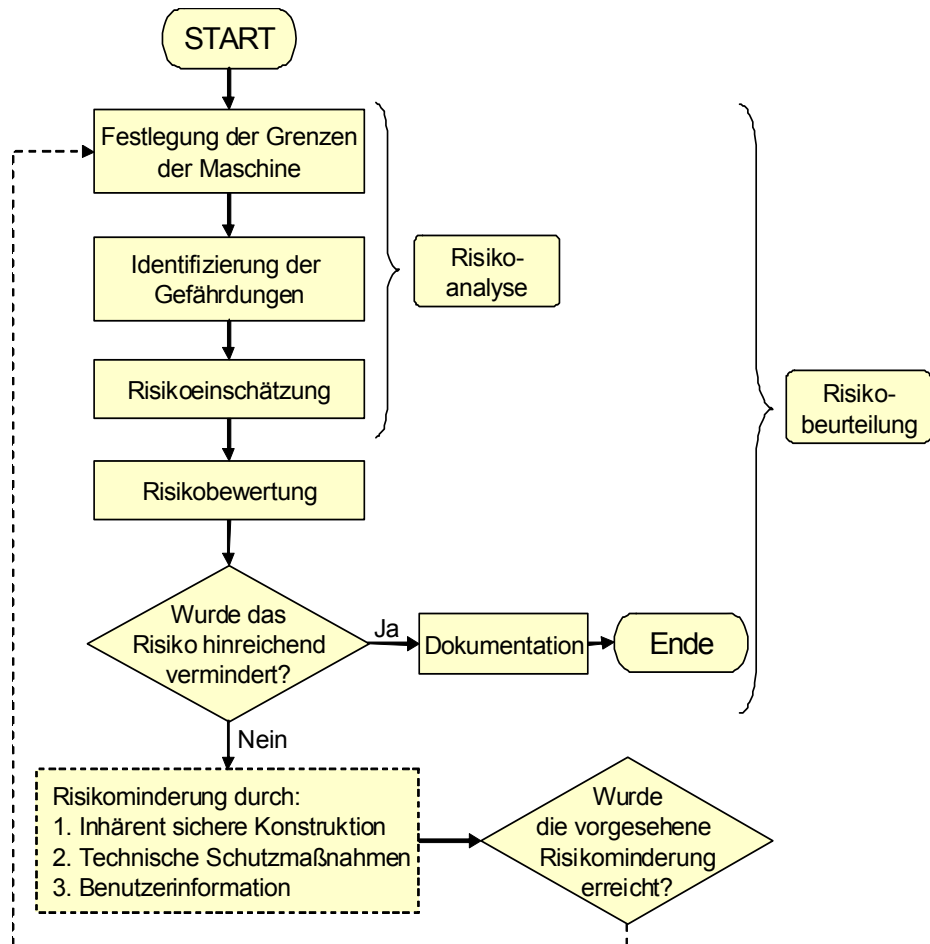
START

Festlegung der Grenzen der Maschine

Identifizierung der Gefährdungen

Risikoeinschätzung

Risikoanalyse

Risikobeurteilung

Risikobewertung

Wurde das Risiko hinreichend vermindert?

Ja

Dokumentation

Ende

Nein

Risikominderung durch:
1. Inhärent sichere Konstruktion
2. Technische Schutzmaßnahmen
3. Benutzerinformation

Wurde die vorgesehene Risikominderung erreicht?